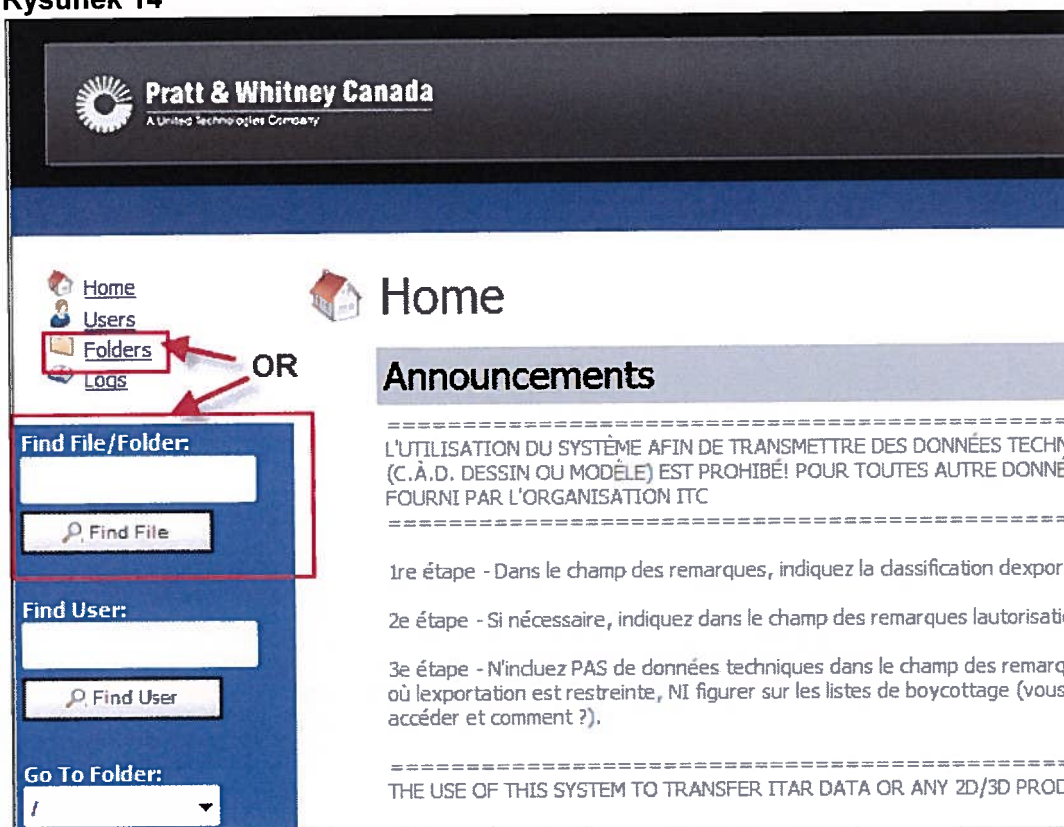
Rysunek 14

Pratt & Whitney Canada
A United Technologies Company

Home
Users
Folders
Logs

OR

Find File/Folder:

Find File

Find User:

Find User

Go To Folder:
/

Home

Announcements

==========================================
L'UTILISATION DU SYSTÈME AFIN DE TRANSMETTRE DES DONNÉES TECHN
(C.À.D. DESSIN OU MODÈLE) EST PROHIBÉ! POUR TOUTES AUTRE DONNÉ
FOURNI PAR L'ORGANISATION ITC
==========================================

1re étape - Dans le champ des remarques, indiquez la classification dexpor

2e étape - Si nécessaire, indiquez dans le champ des remarques lautorisati

3e étape - N'incluez PAS de données techniques dans le champ des remarq
où lexportation est restreinte, NI figurer sur les listes de boycottage (vous
accéder et comment ?).

==========================================
THE USE OF THIS SYSTEM TO TRANSFER ITAR DATA OR ANY 2D/3D PROD